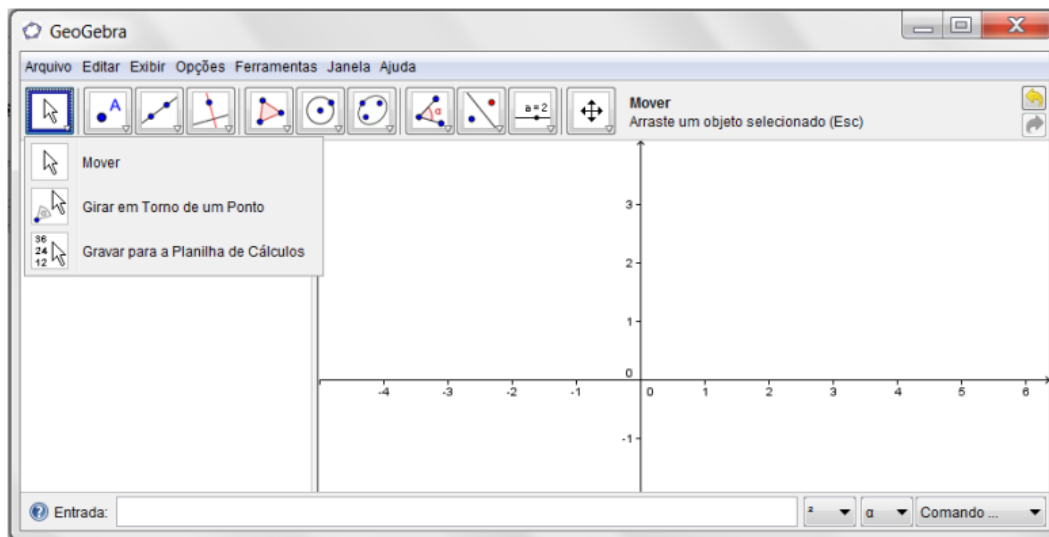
GeoGebra

Arquivo Editar Exibir Opções Ferramentas Janela Ajuda

A

a = 2

Mover
Arraste um objeto selecionado (Esc)

Mover

Girar em Torno de um Ponto

36
24
12

Gravar para a Planilha de Cálculos

3
2
1
0
-1

-4 -3 -2 -1 0 1 2 3 4 5 6

Entrada:

² α Comando ...